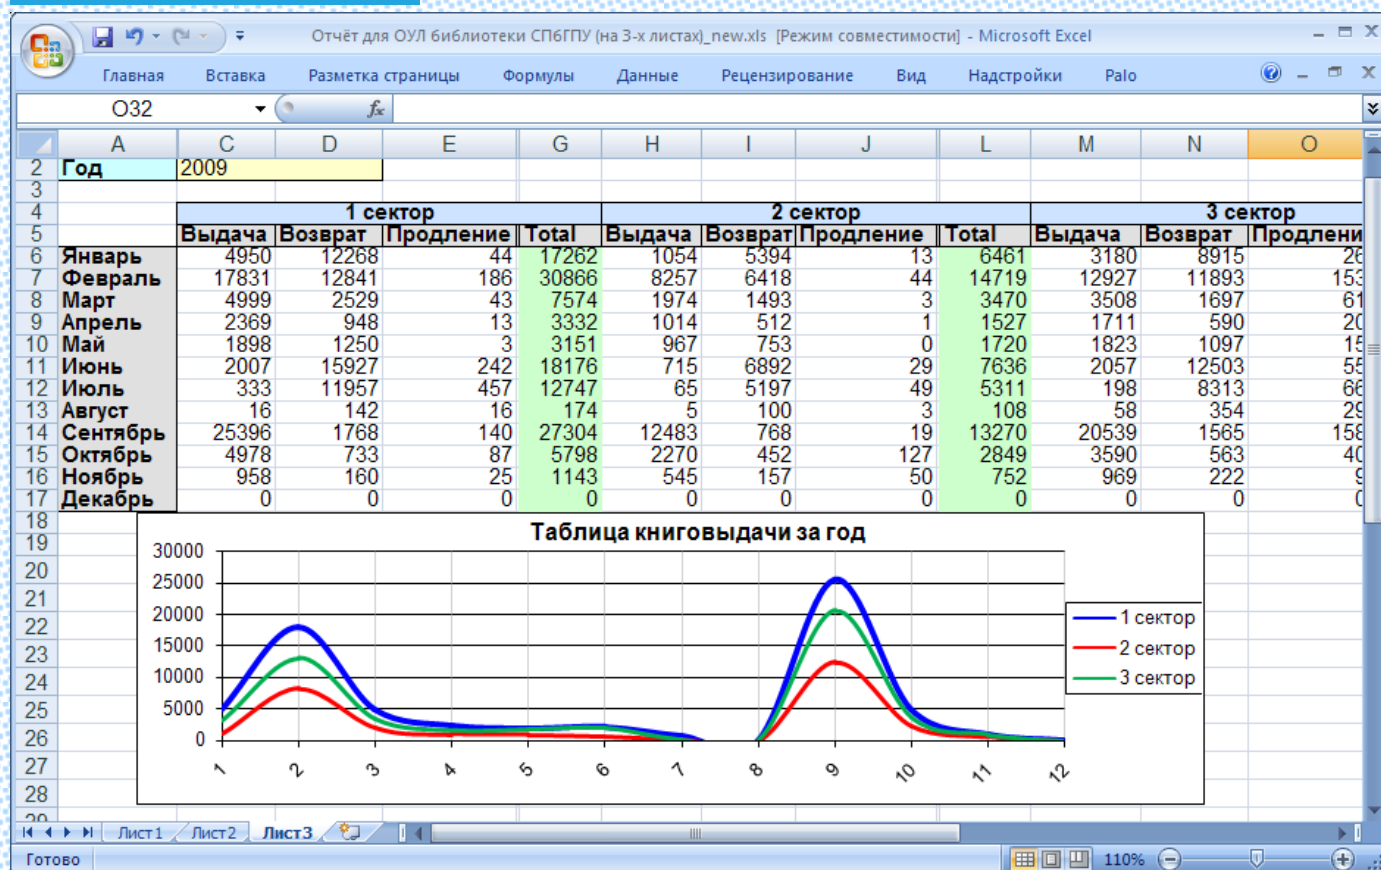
Отчёт для ОУЛ библиотеки СПбГПУ (на 3-х листах)_new.xls [Режим совместимости] - Microsoft Excel

Главная Вставка Разметка страницы Формулы Данные Рецензирование Вид Надстройки Palo

O32 $f_x$

| | A | C | D | E | G | H | I | J | L | M | N | O |
|---|---|---|---|---|---|---|---|---|---|---|---|---|
| 2 | Год | 2009 | | | | | | | | | | |
| 3 | | | | | | | | | | | | |
| 4 | | 1 сектор | | | | 2 сектор | | | | 3 сектор | | |
| 5 | | Выдача | Возврат | Продление | Total | Выдача | Возврат | Продление | Total | Выдача | Возврат | Продлени |
| 6 | Январь | 4950 | 12268 | 44 | 17262 | 1054 | 5394 | 13 | 6461 | 3180 | 8915 | 26 |
| 7 | Февраль | 17831 | 12841 | 186 | 30866 | 8257 | 6418 | 44 | 14719 | 12927 | 11893 | 153 |
| 8 | Март | 4999 | 2529 | 43 | 7574 | 1974 | 1493 | 3 | 3470 | 3508 | 1697 | 61 |
| 9 | Апрель | 2369 | 948 | 13 | 3332 | 1014 | 512 | 1 | 1527 | 1711 | 590 | 20 |
| 10 | Май | 1898 | 1250 | 3 | 3151 | 967 | 753 | 0 | 1720 | 1823 | 1097 | 15 |
| 11 | Июнь | 2007 | 15927 | 242 | 18176 | 715 | 6892 | 29 | 7636 | 2057 | 12503 | 55 |
| 12 | Июль | 333 | 11957 | 457 | 12747 | 65 | 5197 | 49 | 5311 | 198 | 8313 | 66 |
| 13 | Август | 16 | 142 | 16 | 174 | 5 | 100 | 3 | 108 | 58 | 354 | 29 |
| 14 | Сентябрь | 25396 | 1768 | 140 | 27304 | 12483 | 768 | 19 | 13270 | 20539 | 1565 | 158 |
| 15 | Октябрь | 4978 | 733 | 87 | 5798 | 2270 | 452 | 127 | 2849 | 3590 | 563 | 40 |
| 16 | Ноябрь | 958 | 160 | 25 | 1143 | 545 | 157 | 50 | 752 | 969 | 222 | 9 |
| 17 | Декабрь | 0 | 0 | 0 | 0 | 0 | 0 | 0 | 0 | 0 | 0 | 0 |

18 19 20 21 22 23 24 25 26 27 28

Таблица книговыдачи за год

30000 25000 20000 15000 10000 5000 0

1 2 3 4 5 6 7 8 9 10 11 12

1 сектор
2 сектор
3 сектор

Лист1 Лист2 Лист3

Готово 110%